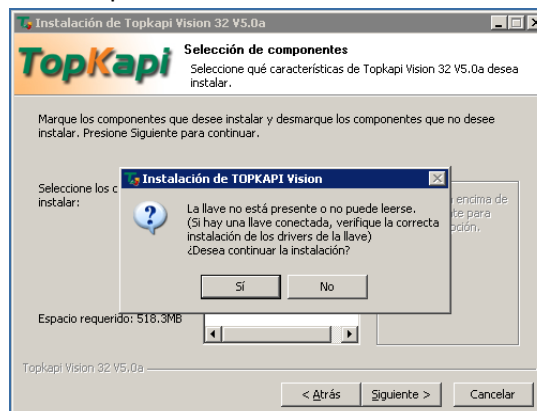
Instalación de Topkapi Vision 32 V5.0a

TopKapi

Selección de componentes

Seleccione qué características de Topkapi Vision 32 V5.0a desea instalar.

Marque los componentes que desee instalar y desmarque los componentes que no desee instalar. Presione Siguiente para continuar.

Seleccione los c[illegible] instalar:

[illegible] encima de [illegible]te para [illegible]pción.

Instalación de TOPKAPI Vision

La llave no está presente o no puede leerse.
(Si hay una llave conectada, verifique la correcta instalación de los drivers de la llave)
¿Desea continuar la instalación?

Sí

No

Espacio requerido: 518.3MB

Topkapi Vision 32 V5.0a

< Atrás

Siguiente >

Cancelar